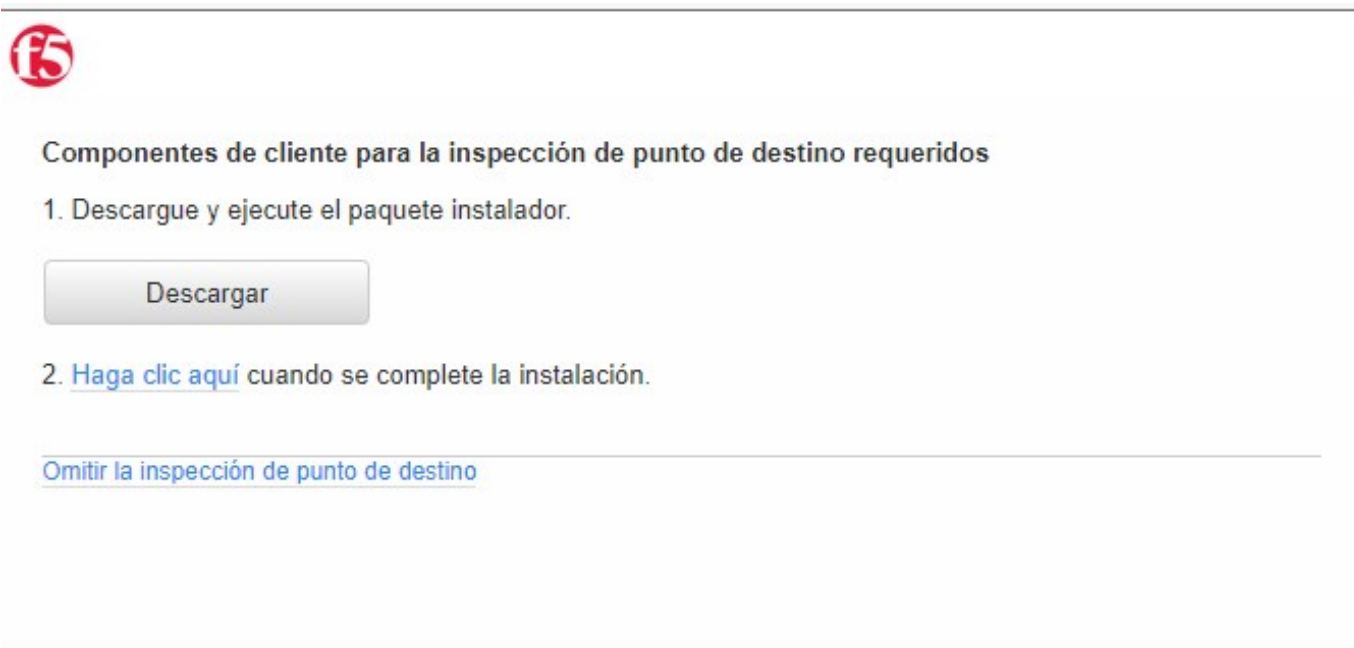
f5

Componentes de cliente para la inspección de punto de destino requeridos

1. Descargue y ejecute el paquete instalador.

Descargar

2. Haga clic aquí cuando se complete la instalación.

Omitir la inspección de punto de destino